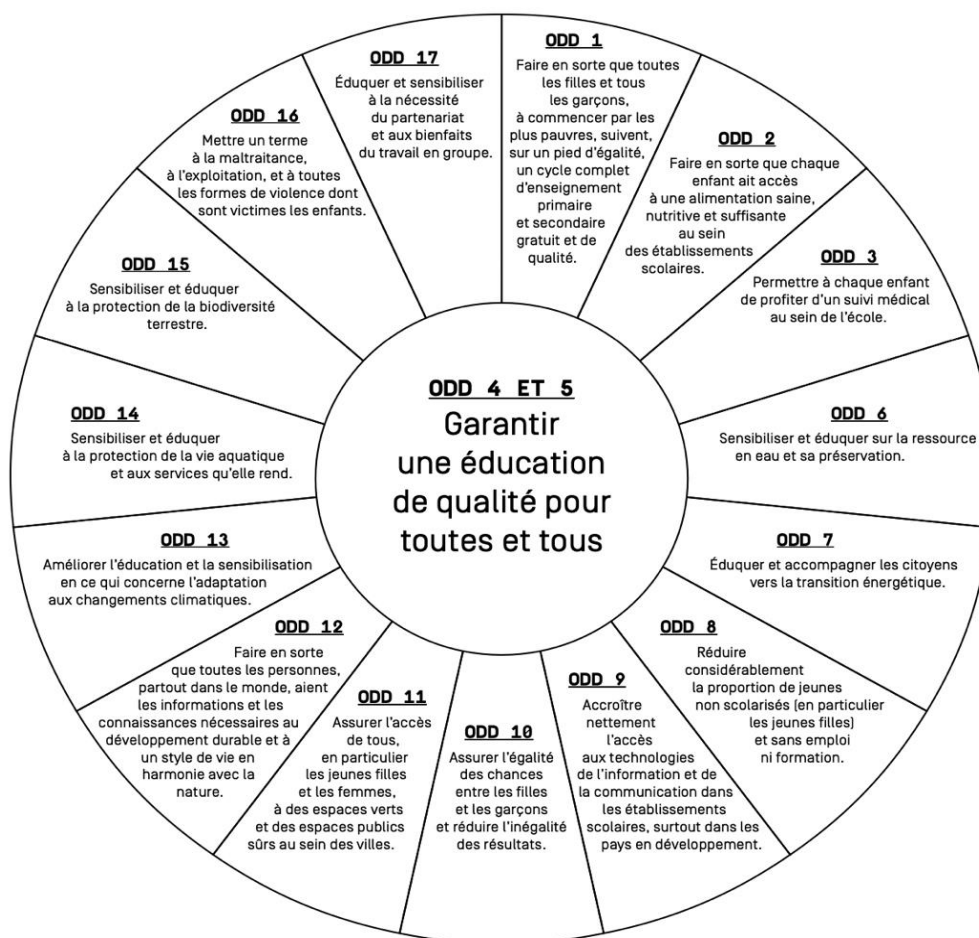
ODD 4 ET 5
Garantir une éducation de qualité pour toutes et tous

ODD 1
Faire en sorte que toutes les filles et tous les garçons, à commencer par les plus pauvres, suivent, sur un pied d'égalité, un cycle complet d'enseignement primaire et secondaire gratuit et de qualité.

ODD 2
Faire en sorte que chaque enfant ait accès à une alimentation saine, nutritive et suffisante au sein des établissements scolaires.

ODD 3
Permettre à chaque enfant de profiter d'un suivi médical au sein de l'école.

ODD 6
Sensibiliser et éduquer sur la ressource en eau et sa préservation.

ODD 7
Éduquer et accompagner les citoyens vers la transition énergétique.

ODD 8
Réduire considérablement la proportion de jeunes non scolarisés (en particulier les jeunes filles) et sans emploi ni formation.

ODD 9
Accroître nettement l'accès aux technologies de l'information et de la communication dans les établissements scolaires, surtout dans les pays en développement.

ODD 10
Assurer l'égalité des chances entre les filles et les garçons et réduire l'inégalité des résultats.

ODD 11
Assurer l'accès de tous, en particulier les jeunes filles et les femmes, à des espaces verts et des espaces publics sûrs au sein des villes.

ODD 12
Faire en sorte que toutes les personnes, partout dans le monde, aient les informations et les connaissances nécessaires au développement durable et à un style de vie en harmonie avec la nature.

ODD 13
Améliorer l'éducation et la sensibilisation en ce qui concerne l'adaptation aux changements climatiques.

ODD 14
Sensibiliser et éduquer à la protection de la vie aquatique et aux services qu'elle rend.

ODD 15
Sensibiliser et éduquer à la protection de la biodiversité terrestre.

ODD 16
Mettre un terme à la maltraitance, à l'exploitation, et à toutes les formes de violence dont sont victimes les enfants.

ODD 17
Éduquer et sensibiliser à la nécessité du partenariat et aux bienfaits du travail en groupe.